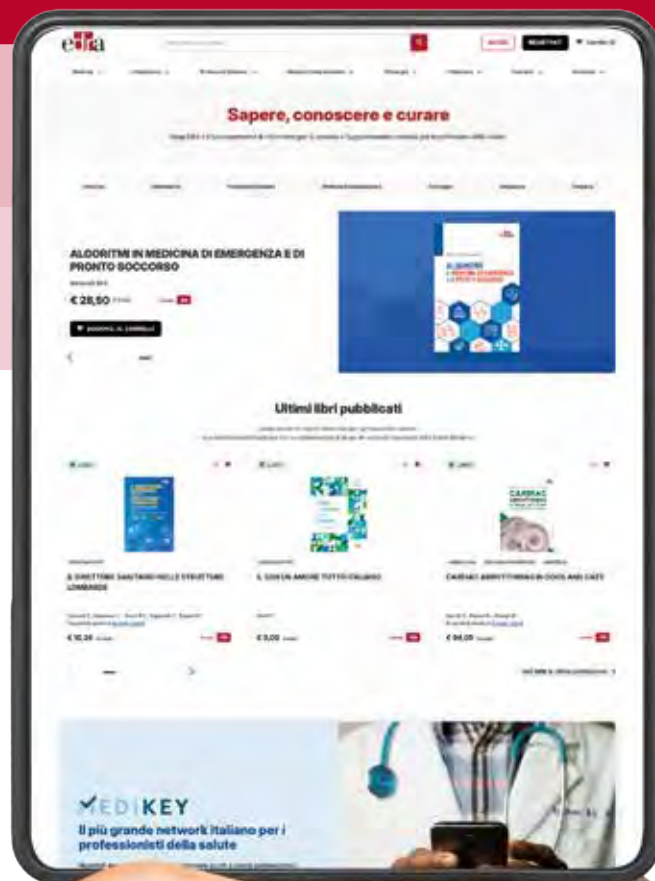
edra

Sapere, conoscere e curare

ALGORITMI IN MEDICINA DI EMERGENZA E DI PRONTO SOCCORSO

€ 28,50

Ultimi libri pubblicati

IL DIRETTORE SANITARIO NELLE STRUTTURE LOMBARDE

IL CUN UN AMORE TUTTO ITALIANO

CARDIAC ARRHYTHMIAS IN COOL AND CATS

€ 10,20

€ 5,00

€ 94,00

MEDIKEY

Il più grande network italiano per i professionisti della salute